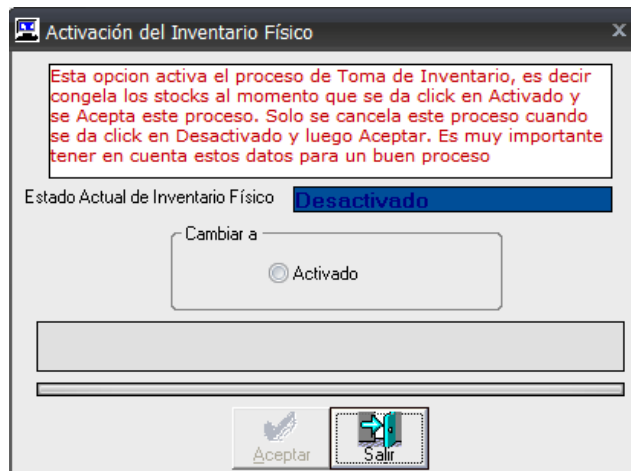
Activación del Inventario Físico

Esta opcion activa el proceso de Toma de Inventario, es decir congela los stocks al momento que se da click en Activado y se Acepta este proceso. Solo se cancela este proceso cuando se da click en Desactivado y luego Aceptar. Es muy importante tener en cuenta estos datos para un buen proceso

Estado Actual de Inventario Físico Desactivado

Cambiar a

Activado

Aceptar Salir